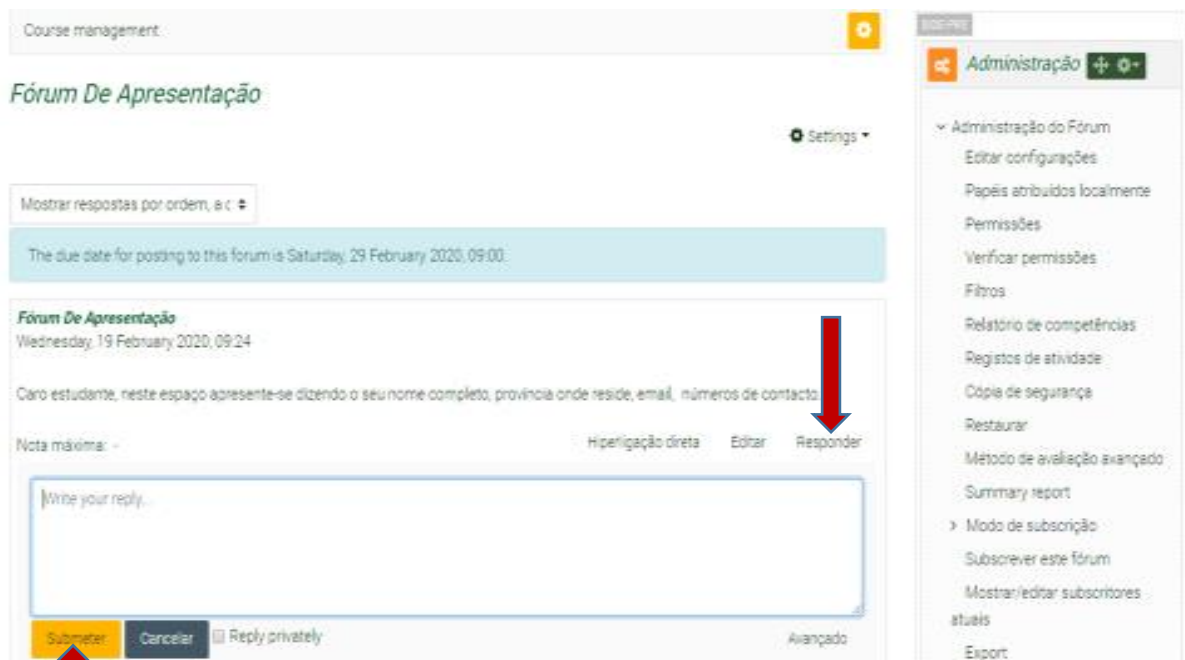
Course management

Fórum De Apresentação

Settings

Mostrar respostas por ordem, a c

The due date for posting to this forum is Saturday, 29 February 2020, 09:00.

Fórum De Apresentação
Wednesday, 19 February 2020, 09:24

Caro estudante, neste espaço apresente-se dizendo o seu nome completo, provincia onde reside, email, números de contacto.

Nota máxima: -

Hiperligação direta Editar Responder

Write your reply...

Submeter Cancelar Reply privately Avançado

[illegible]

Administração

Administração do Fórum
Editar configurações
Papéis atribuídos localmente
Permissões
Verificar permissões
Filtros
Relatório de competências
Registos de atividade
Cópia de segurança
Restaurar
Método de avaliação avançado
Summary report
Modo de subscrição
Subscrever este fórum
Mostrar/editar subscritores atuais
Export